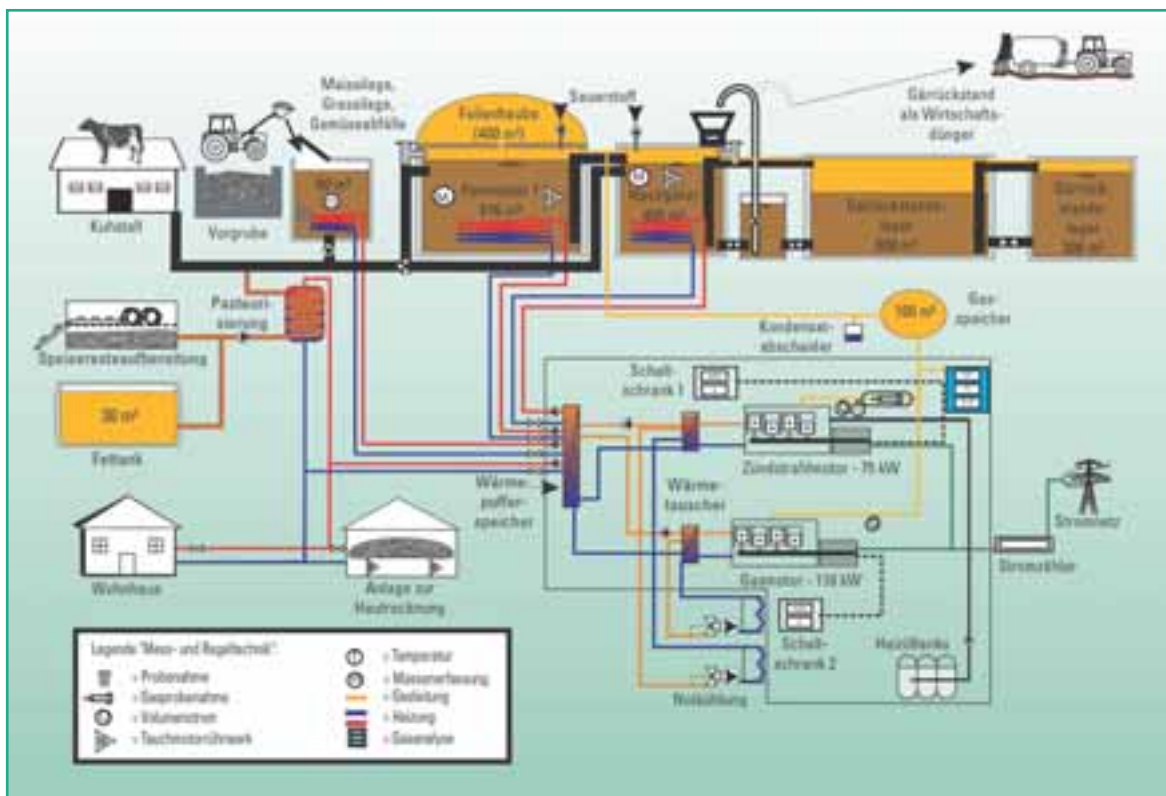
Maissilage, Grassilage, Gemüseabfälle

Sauerstoff

Foliehaube (400 m³)

Gärrückstand als Wirtschaftsdünger

Kuhstall

Vorgrube

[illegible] m³

Fermenter 1 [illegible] m³

Nachgärer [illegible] m³

Gärrückstandslager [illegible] m³

Gärrückstandslager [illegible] m³

Pasteurisierung

Speiseresteaufbereitung

30 m³

Fetttank

100 m³

Gasspeicher

Kondensatabscheider

Schaltschrank 1

Zündstrahlmotor - 75 kW

Wärmepufferspeicher

Wärmetauscher

Gasmotor - 130 kW

Stromnetz

Stromzähler

Wohnhaus

Anlage zur Heutrocknung

Schaltschrank 2

Heizölbanks

Notkühlung

Legende "Mess- und Regeltechnik":
= Probenahme
= Gasprobenahme
= Volumenstrom
= Tauchmotorrührwerk
= Temperatur
= Massenerfassung
= Gasleitung
= Heizung
= Gasanalyse